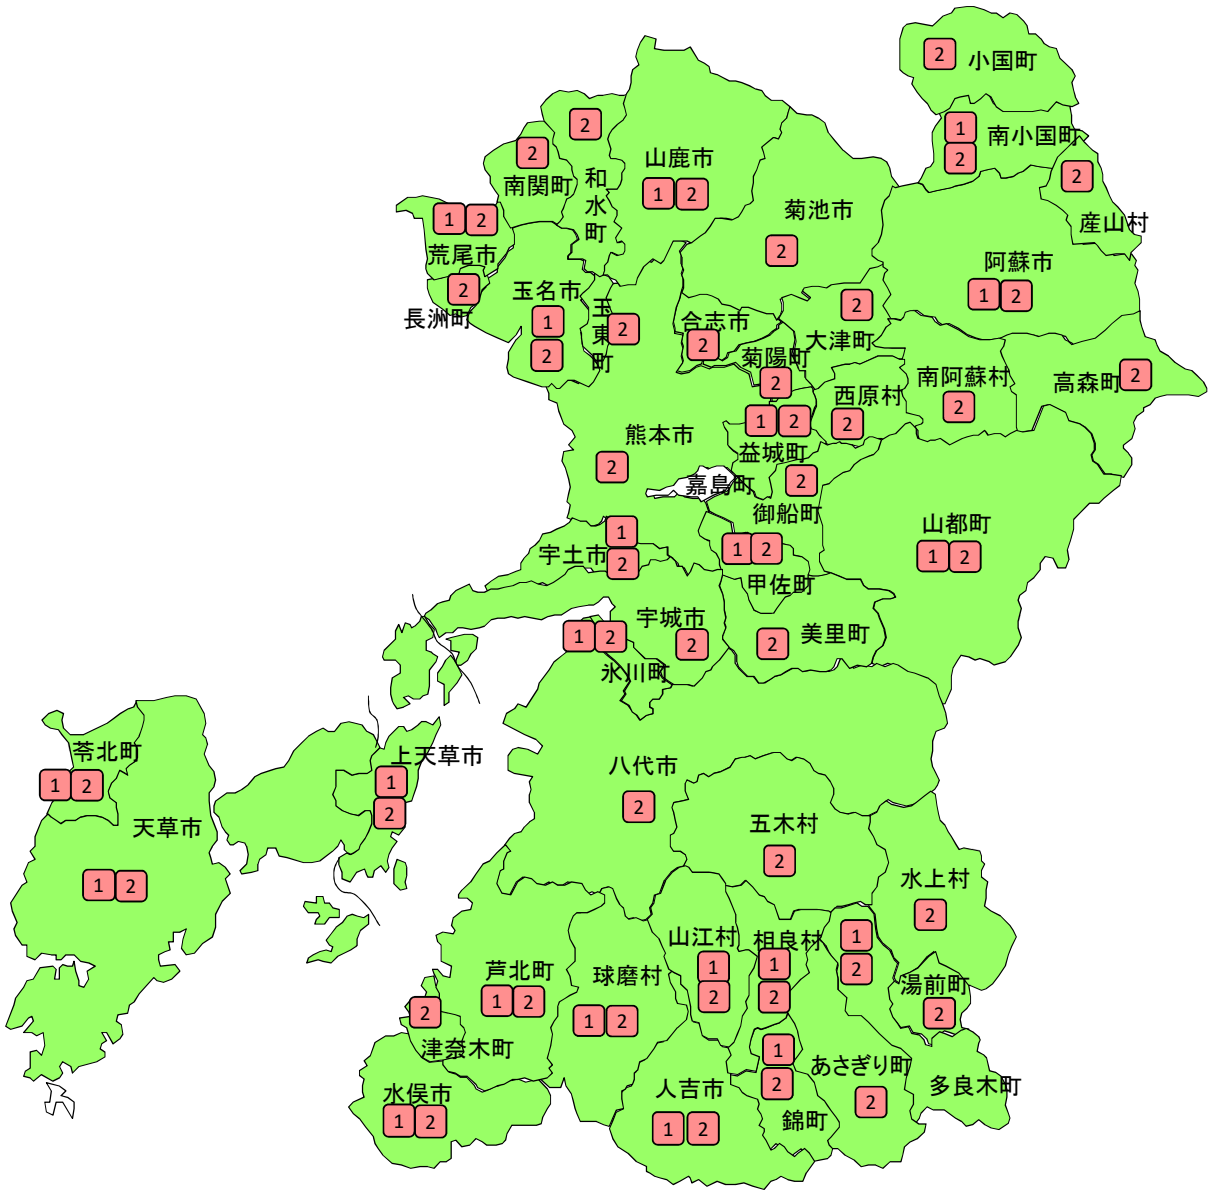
2 小国町
1
2 南小国町
2 産山村
2
2 和水町
山鹿市
1 2
2 南関町
菊池市
2
1 2
荒尾市
2
長洲町
玉名市
1
2
玉東町
2
合志市
2
2
大津町
阿蘇市
1 2
菊陽町
2
南阿蘇村
2
高森町 2
西原村
2
1 2
熊本市
2
益城町
2
嘉島町
御船町
1
宇土市
2
1 2
山都町
1 2
甲佐町
宇城市
1 2
2
2
美里町
氷川町
苓北町
1 2
上天草市
1
2
八代市
2
天草市
1 2
五木村
2
水上村
2
山江村
1
2
相良村
1
2
1
2
湯前町
2
芦北町
1 2
球磨村
1 2
2
津奈木町
1
2
あさぎり町
2
多良木町
水俣市
1 2
人吉市
1 2
錦町